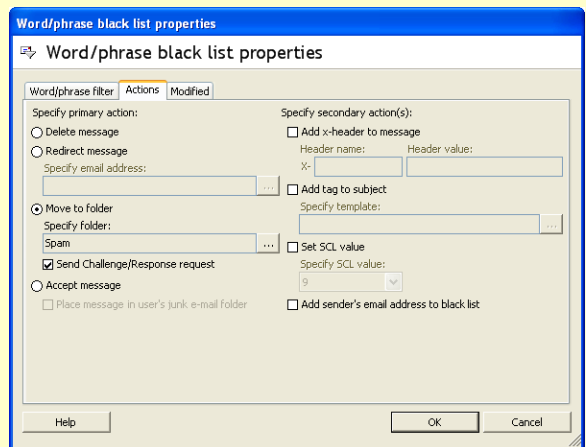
Word/phrase black list properties

Word/phrase black list properties

Word/phrase filter | Actions | Modified

Specify primary action:

Delete message

Redirect message

Specify email address:

...

Move to folder

Specify folder:

Spam

...

Send Challenge/Response request

Accept message

Place message in user's junk e-mail folder

Specify secondary action(s):

Add x-header to message

Header name:

Header value:

X-

Add tag to subject

Specify template:

...

Set SCL value

Specify SCL value:

9

Add sender's email address to black list

Help

OK

Cancel